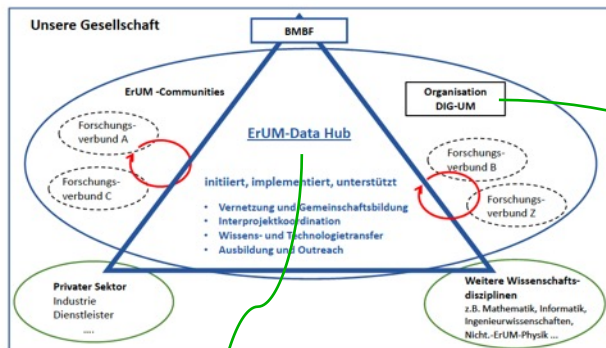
Unsere Gesellschaft

BMBF

ErUM -Communities

Organisation DIG-UM

Forschungsverbund A

Forschungsverbund C

ErUM-Data Hub

initiiert, implementiert, unterstützt

• Vernetzung und Gemeinschaftsbildung
• Interprojektkoordination
• Wissens- und Technologietransfer
• Ausbildung und Outreach

Forschungsverbund B

Forschungsverbund Z

Privater Sektor
Industrie
Dienstleister
...

Weitere Wissenschaftsdisziplinen
z.B. Mathematik, Informatik, Ingenieurwissenschaften, Nicht.-ErUM-Physik ...